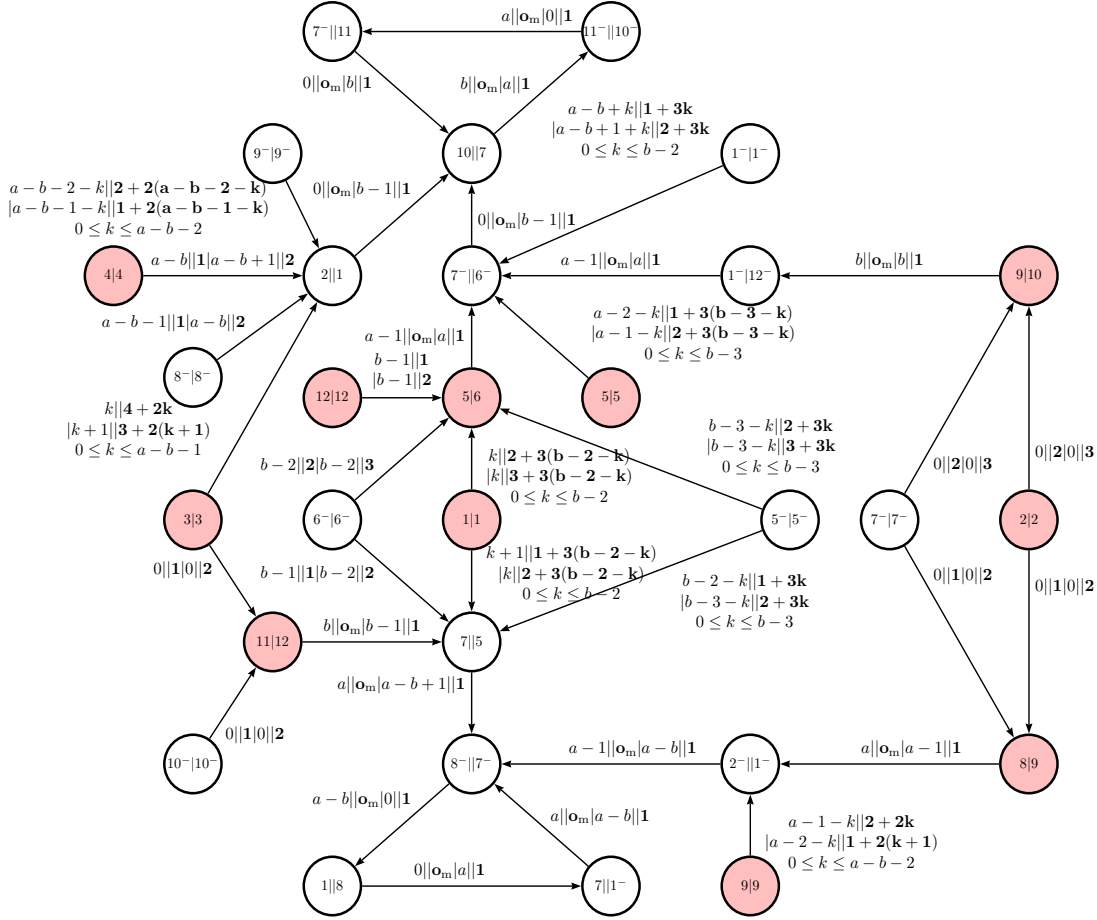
$7^-||11$

$a||\mathbf{o}_m|0||\mathbf{1}$

$11^-||10^-$

$0||\mathbf{o}_m|b||\mathbf{1}$

$b||\mathbf{o}_m|a||\mathbf{1}$

$10||7$

$a-b+k||\mathbf{1}+\mathbf{3k}$
$|a-b+1+k||\mathbf{2}+\mathbf{3k}$
$0 \le k \le b-2$

$1^-|1^-$

$9^-|9^-$

$0||\mathbf{o}_m|b-1||\mathbf{1}$

$a-b-2-k||\mathbf{2}+\mathbf{2(a-b-2-k)}$
$|a-b-1-k||\mathbf{1}+\mathbf{2(a-b-1-k)}$
$0 \le k \le a-b-2$

$0||\mathbf{o}_m|b-1||\mathbf{1}$

$4|4$

$a-b||\mathbf{1}|a-b+1||\mathbf{2}$

$2||1$

$7^-||6^-$

$a-1||\mathbf{o}_m|a||\mathbf{1}$

$1^-|12^-$

$b||\mathbf{o}_m|b||\mathbf{1}$

$9|10$

$a-b-1||\mathbf{1}|a-b||\mathbf{2}$

$a-2-k||\mathbf{1}+\mathbf{3(b-3-k)}$
$|a-1-k||\mathbf{2}+\mathbf{3(b-3-k)}$
$0 \le k \le b-3$

$a-1||\mathbf{o}_m|a||\mathbf{1}$

$8^-|8^-$

$b-1||\mathbf{1}$
$|b-1||\mathbf{2}$

$12|12$

$5|6$

$5|5$

$k||\mathbf{4}+\mathbf{2k}$
$|k+1||\mathbf{3}+\mathbf{2(k+1)}$
$0 \le k \le a-b-1$

$b-3-k||\mathbf{2}+\mathbf{3k}$
$|b-3-k||\mathbf{3}+\mathbf{3k}$
$0 \le k \le b-3$

$b-2||\mathbf{2}|b-2||\mathbf{3}$

$k||\mathbf{2}+\mathbf{3(b-2-k)}$
$|k||\mathbf{3}+\mathbf{3(b-2-k)}$
$0 \le k \le b-2$

$0||\mathbf{2}|0||\mathbf{3}$

$0||\mathbf{2}|0||\mathbf{3}$

$3|3$

$6^-|6^-$

$1|1$

$5^-|5^-$

$7^-|7^-$

$2|2$

$k+1||\mathbf{1}+\mathbf{3(b-2-k)}$
$|k||\mathbf{2}+\mathbf{3(b-2-k)}$
$0 \le k \le b-2$

$0||\mathbf{1}|0||\mathbf{2}$

$b-1||\mathbf{1}|b-2||\mathbf{2}$

$b-2-k||\mathbf{1}+\mathbf{3k}$
$|b-3-k||\mathbf{2}+\mathbf{3k}$
$0 \le k \le b-3$

$0||\mathbf{1}|0||\mathbf{2}$

$0||\mathbf{1}|0||\mathbf{2}$

$11|12$

$b||\mathbf{o}_m|b-1||\mathbf{1}$

$7||5$

$a||\mathbf{o}_m|a-b+1||\mathbf{1}$

$0||\mathbf{1}|0||\mathbf{2}$

$10^-|10^-$

$8^-||7^-$

$a-1||\mathbf{o}_m|a-b||\mathbf{1}$

$2^-||1^-$

$a||\mathbf{o}_m|a-1||\mathbf{1}$

$8|9$

$a-b||\mathbf{o}_m|0||\mathbf{1}$

$a||\mathbf{o}_m|a-b||\mathbf{1}$

$a-1-k||\mathbf{2}+\mathbf{2k}$
$|a-2-k||\mathbf{1}+\mathbf{2(k+1)}$
$0 \le k \le a-b-2$

$1||8$

$0||\mathbf{o}_m|a||\mathbf{1}$

$7||1^-$

$9|9$